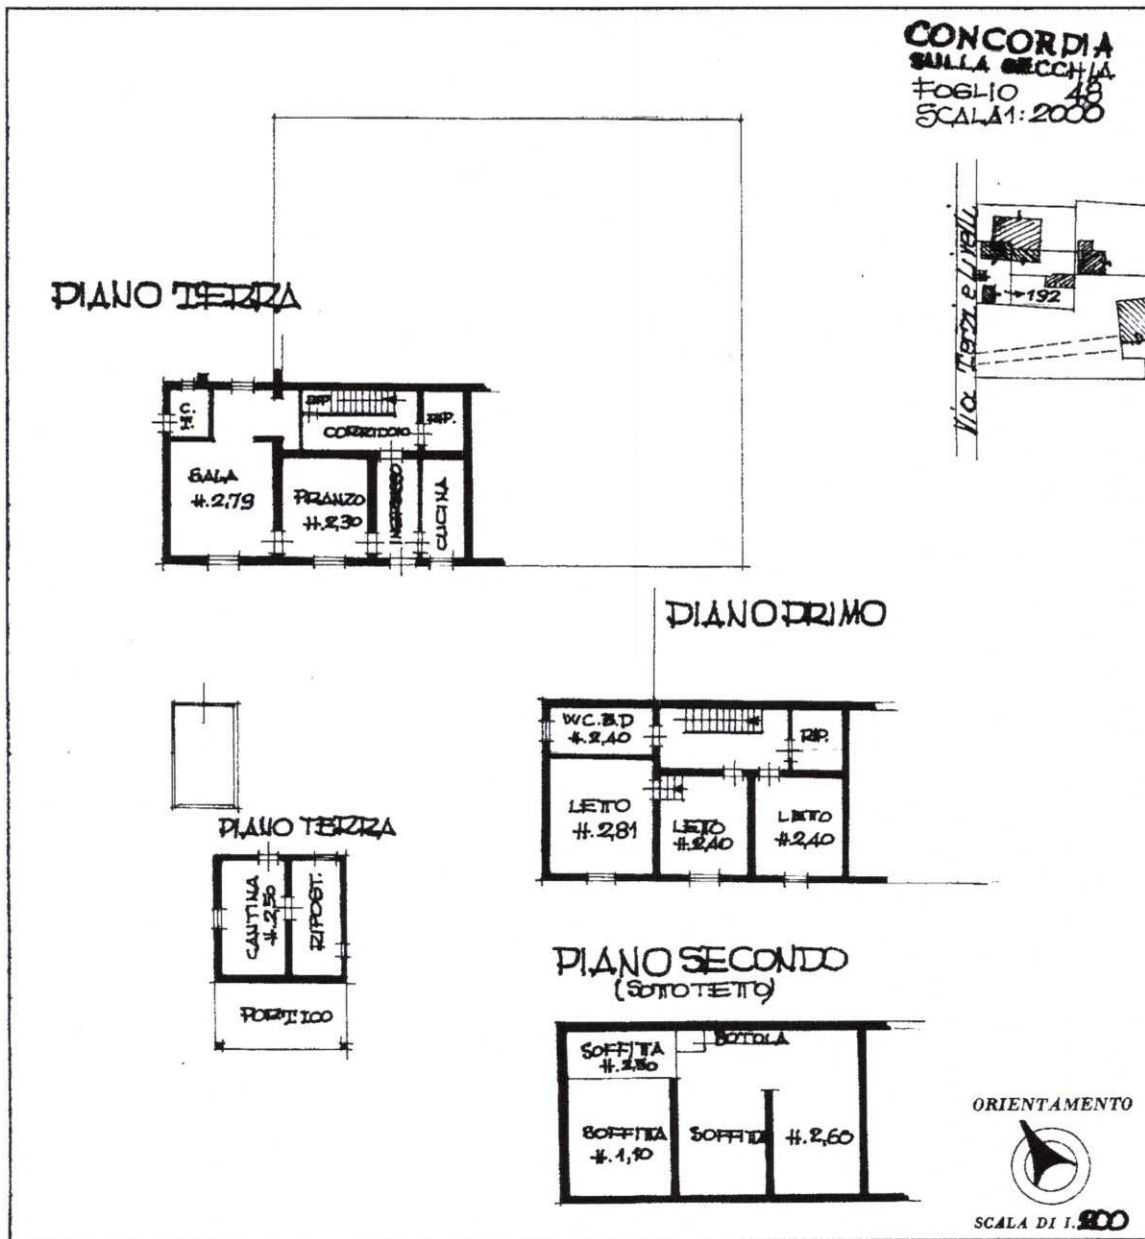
CONCORDIA
SULLA SECCHIA
FOGLIO 48
SCALA 1:2000

Via Tetti e Livelli
192

PIANO TERRA

W.C.
SALA
H.2,79
RIP.
CORRIDOIO
RIP.
PRANZO
H.2,30
INGRESSO
CUCINA

PIANO PRIMO

W.C.B.D
H.2,40
RIP.
LETTO
H.2,81
LETTO
H.2,40
LETTO
H.2,40

PIANO TERRA

CANTINA
H.2,50
RIPOST.
PORTICO

PIANO SECONDO
(SOTTOTETTO)

SOFFITTA
H.1,80
BOTOLA
SOFFITTA
H.1,10
SOFFITTA
H.2,60

ORIENTAMENTO

SCALA DI 1.200